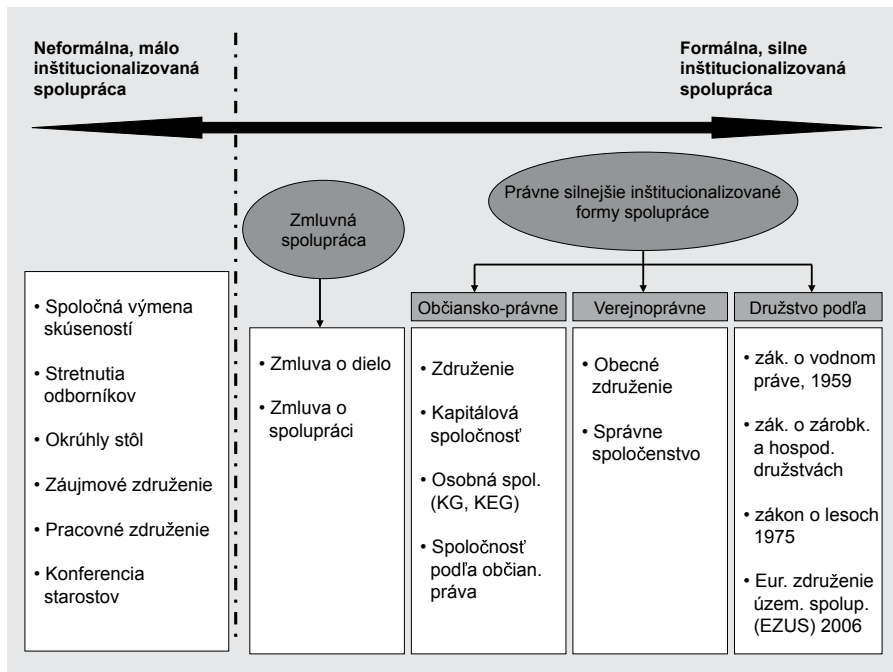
Neformálna, málo inštitucionalizovaná spolupráca

Formálna, silne inštitucionalizovaná spolupráca

Zmluvná spolupráca

Právne silnejšie inštitucionalizované formy spolupráce

• Spoločná výmena skúseností
• Stretnutia odborníkov
• Okrúhly stôl
• Záujmové združenie
• Pracovné združenie
• Konferencia starostov

• Zmluva o dielo
• Zmluva o spolupráci

Občiansko-právne
• Združenie
• Kapitálová spoločnosť
• Osobná spol. (KG, KEG)
• Spoločnosť podľa občian. práva

Verejnoprávne
• Obecné združenie
• Správne spoločenstvo

Družstvo podľa
• zák. o vodnom práve, 1959
• zák. o zárobk. a hospod. družstvách
• zákon o lesoch 1975
• Eur. združenie územ. spolup. (EZUS) 2006